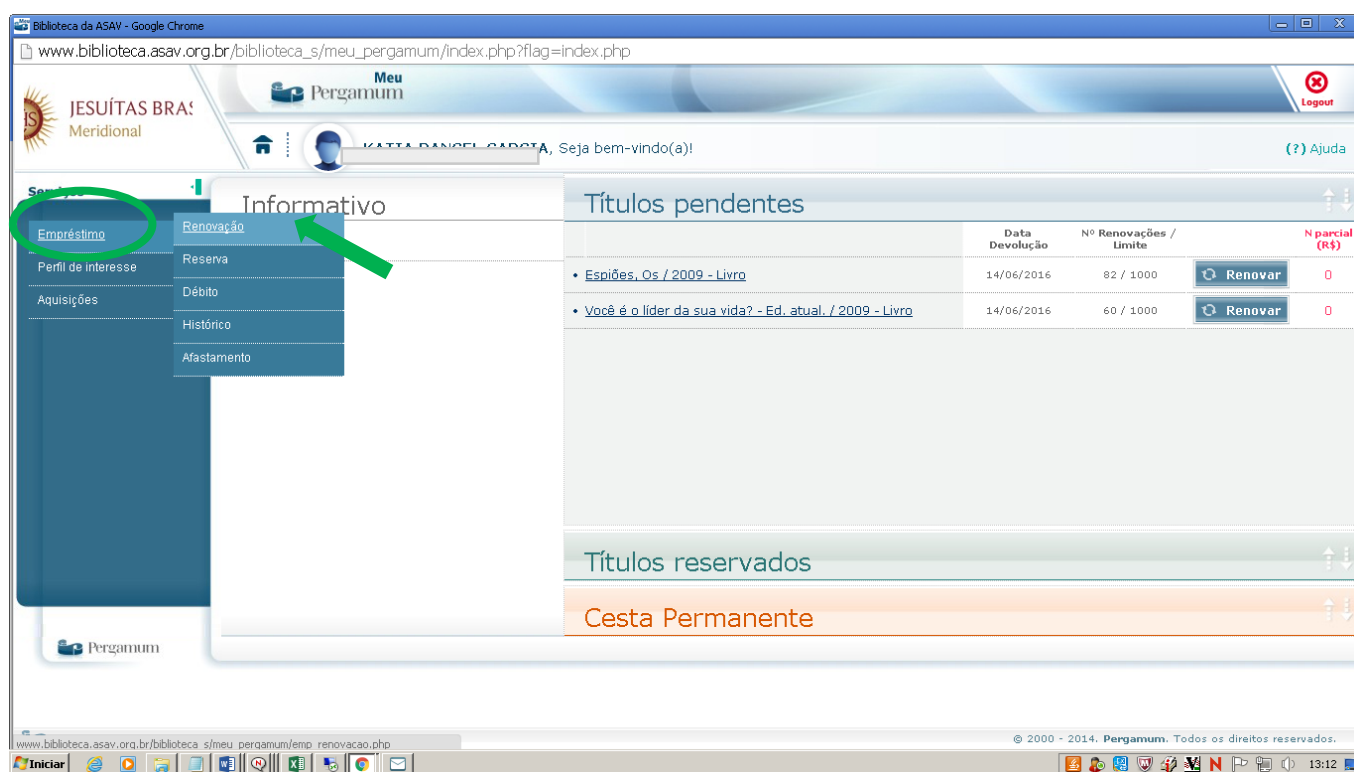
Biblioteca da ASAV - Google Chrome

www.biblioteca.asav.org.br/biblioteca_s/meu_pergamum/index.php?flag=index.php

JESUÍTAS BRAS
Meridional

Meu
Pergamum

Logout

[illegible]A, Seja bem-vindo(a)!

(?) Ajuda

Serviços

Empréstimo
Perfil de interesse
Aquisições

Renovação
Reserva
Débito
Histórico
Afastamento

Informativo

Títulos pendentes

| | Data Devolução | Nº Renovações / Limite | | N parcial (R$) |
|---|---|---|---|---|
| • Espiões, Os / 2009 - Livro | 14/06/2016 | 82 / 1000 | Renovar | 0 |
| • Você é o líder da sua vida? - Ed. atual. / 2009 - Livro | 14/06/2016 | 60 / 1000 | Renovar | 0 |

Títulos reservados

Cesta Permanente

Pergamum

www.biblioteca.asav.org.br/biblioteca_s/meu_pergamum/emp_renovacao.php

© 2000 - 2014. Pergamum. Todos os direitos reservados.

Iniciar

13:12